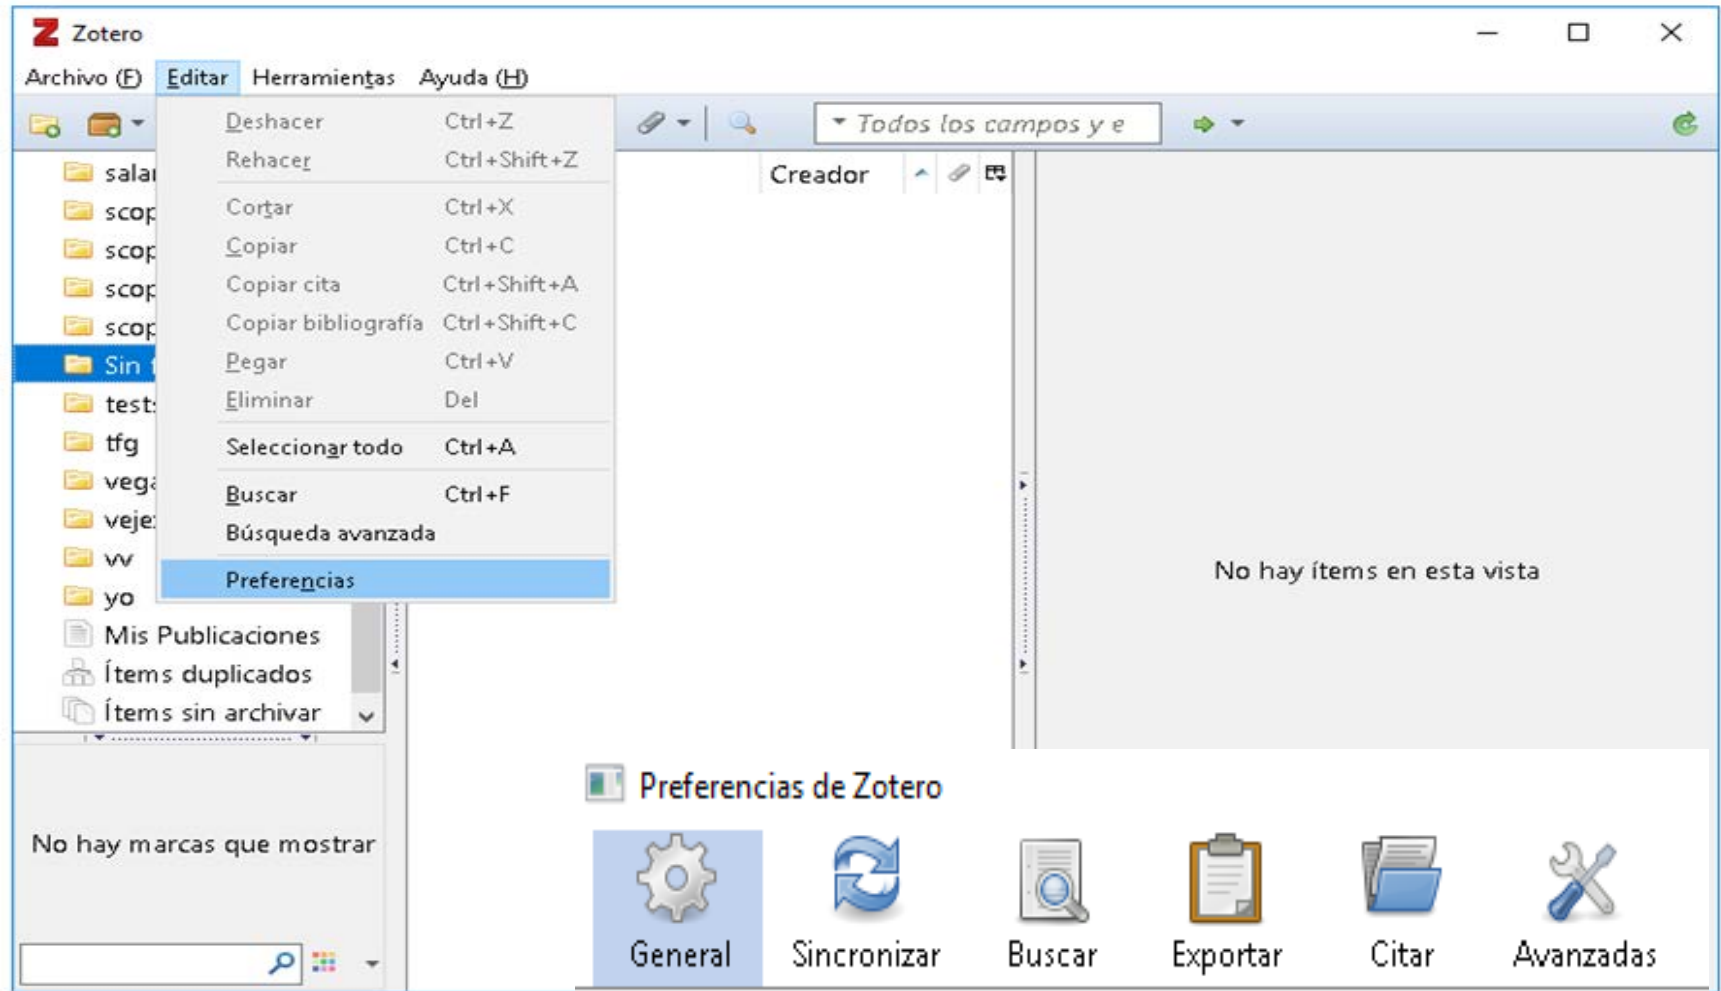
Zotero

Archivo (F) Editar Herramientas Ayuda (H)

Todos los campos y e

salar
scop
scop
scop
scop
Sin
test:
tfg
vega
veje:
vv
yo
Mis Publicaciones
Ítems duplicados
Ítems sin archivar

Deshacer Ctrl+Z
Rehacer Ctrl+Shift+Z
Cortar Ctrl+X
Copiar Ctrl+C
Copiar cita Ctrl+Shift+A
Copiar bibliografía Ctrl+Shift+C
Pegar Ctrl+V
Eliminar Del
Seleccionar todo Ctrl+A
Buscar Ctrl+F
Búsqueda avanzada
Preferencias

Creador

No hay ítems en esta vista

No hay marcas que mostrar

Preferencias de Zotero

General Sincronizar Buscar Exportar Citar Avanzadas